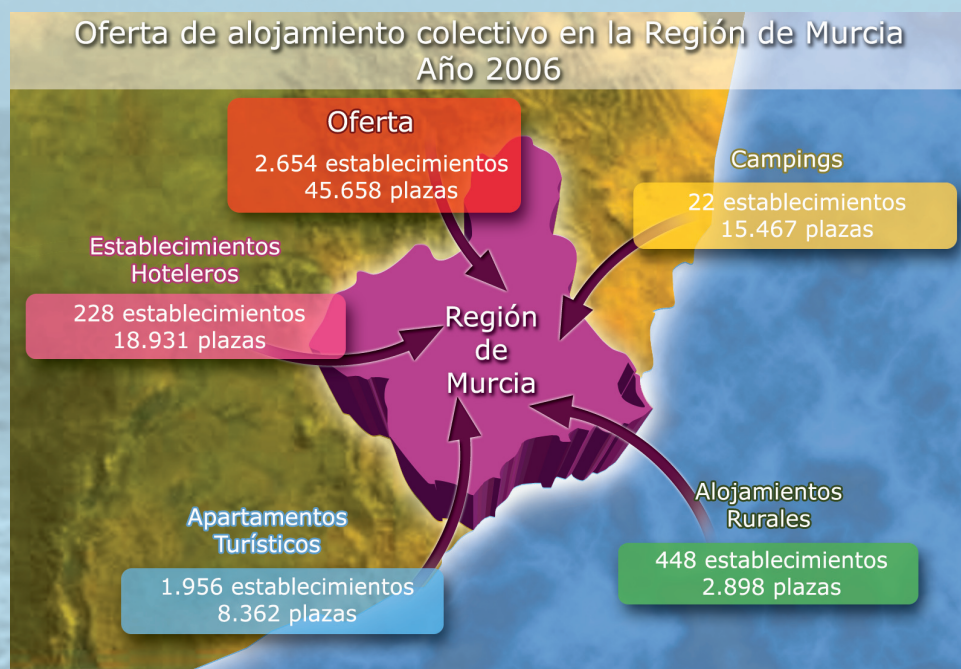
Oferta de alojamiento colectivo en la Región de Murcia
Año 2006

Oferta
2.654 establecimientos
45.658 plazas

Campings
22 establecimientos
15.467 plazas

Establecimientos Hoteleros
228 establecimientos
18.931 plazas

Región de Murcia

Alojamientos Rurales
448 establecimientos
2.898 plazas

Apartamentos Turísticos
1.956 establecimientos
8.362 plazas